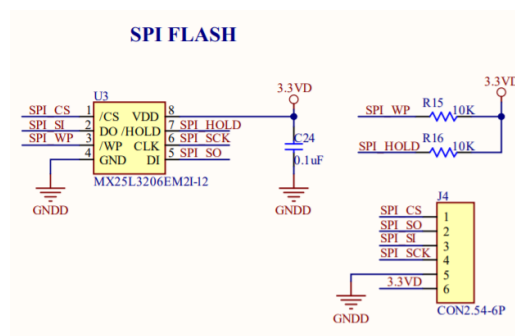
SPI FLASH

U3
SPI_CS 1 /CS VDD 8
SPI_SI 2 DO /HOLD 7 SPI_HOLD
SPI_WP 3 /WP CLK 6 SPI_SCK
4 GND DI 5 SPI_SO
MX25L3206EM2I-12
GNDD

3.3VD
C24
0.1uF
GNDD

3.3VI
SPI_WP R15 10K
SPI_HOLD R16 10K

J4
SPI_CS 1
SPI_SO 2
SPI_SI 3
SPI_SCK 4
5
3.3VD 6
GNDD
CON2.54-6P